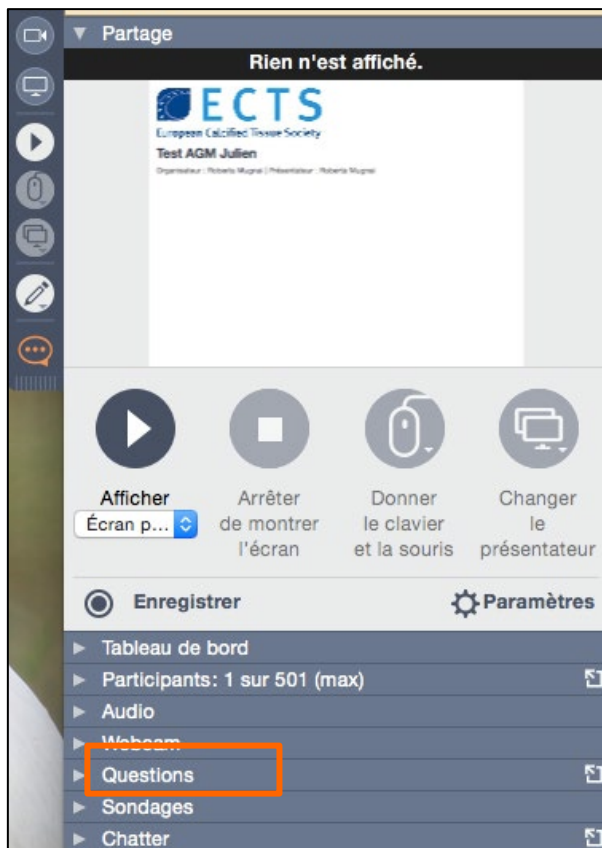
Partage

Rien n'est affiché.

ECTS
European Calcified Tissue Society
Test AGM Julien
Organisateur : Roberta Mugnai | Présentateur : Roberta Mugnai

Afficher
Écran p...

Arrêter de montrer l'écran

Donner le clavier et la souris

Changer le présentateur

Enregistrer

Paramètres

Tableau de bord
Participants: 1 sur 501 (max)
Audio
Webcam
Questions
Sondages
Chatter